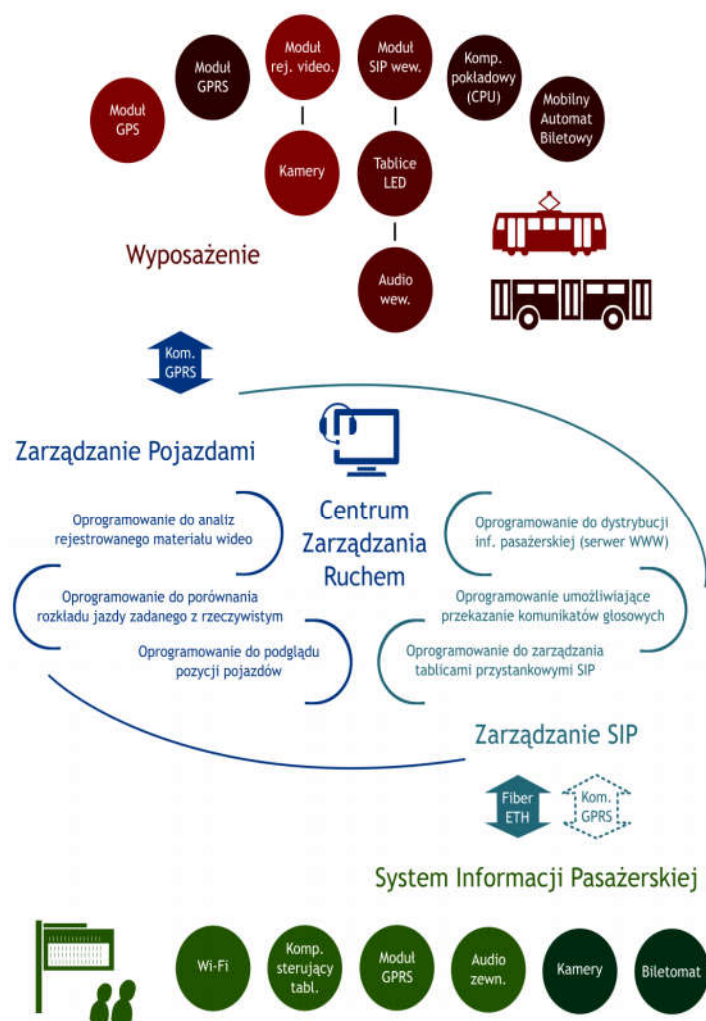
Moduł GPS

Moduł GPRS

Moduł rej. video.

Kamery

Moduł SIP wew.

Tablice LED

Audio wew.

Komp. pokładowy (CPU)

Mobilny Automat Biletowy

Wyposażenie

Kom. GPRS

Zarządzanie Pojazdami

Centrum Zarządzania Ruchem

Oprogramowanie do analiz rejestrowanego materiału wideo

Oprogramowanie do porównania rozkładu jazdy zadanego z rzeczywistym

Oprogramowanie do podglądu pozycji pojazdów

Oprogramowanie do dystrybucji inf. pasażerskiej (serwer WWW)

Oprogramowanie umożliwiające przekazanie komunikatów głosowych

Oprogramowanie do zarządzania tablicami przystankowymi SIP

Zarządzanie SIP

Fiber ETH

Kom. GPRS

System Informacji Pasażerskiej

Wi-Fi

Komp. sterujący tabl.

Moduł GPRS

Audio zewn.

Kamery

Biletomat